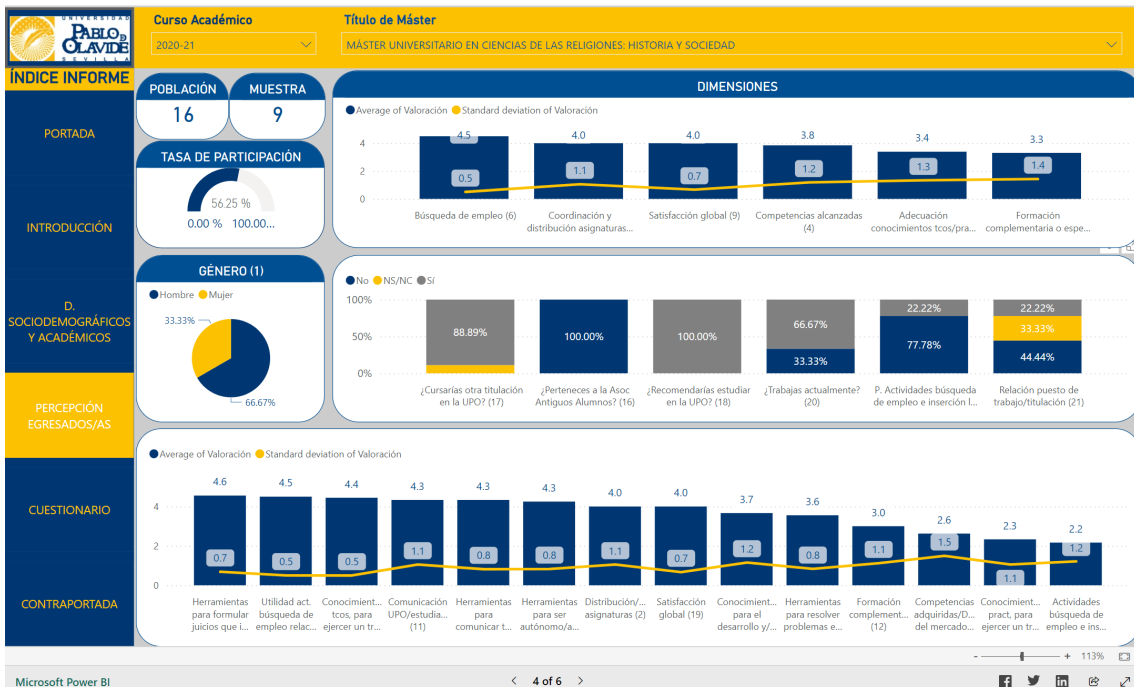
UNIVERSIDAD PABLO DE OLAVIDE SEVILLA

Curso Académico
2020-21

Título de Máster
MÁSTER UNIVERSITARIO EN CIENCIAS DE LAS RELIGIONES: HISTORIA Y SOCIEDAD

ÍNDICE INFORME

PORTADA

INTRODUCCIÓN

D. SOCIODEMOGRÁFICOS Y ACADÉMICOS

PERCEPCIÓN EGRESADOS/AS

CUESTIONARIO

CONTRAPORTADA

POBLACIÓN
16

MUESTRA
9

TASA DE PARTICIPACIÓN
56.25 %
0.00 % 100.00...

DIMENSIONES
Average of Valoración Standard deviation of Valoración

| | Búsqueda de empleo (6) | Coordinación y distribución asignaturas... | Satisfacción global (9) | Competencias alcanzadas (4) | Adecuación conocimientos tcos/pra... | Formación complementaria o espe... |
|---|---|---|---|---|---|---|
| Average | 4.5 | 4.0 | 4.0 | 3.8 | 3.4 | 3.3 |
| Std dev | 0.5 | 1.1 | 0.7 | 1.2 | 1.3 | 1.4 |

4
2
0

GÉNERO (1)
Hombre Mujer
33.33%
66.67%

No NS/NC Sí
100%
50%
0%

| | ¿Cursarías otra titulación en la UPO? (17) | ¿Perteneces a la Asoc Antiguos Alumnos? (16) | ¿Recomendarías estudiar en la UPO? (18) | ¿Trabajas actualmente? (20) | P. Actividades búsqueda de empleo e inserción l... | Relación puesto de trabajo/titulación (21) |
|---|---|---|---|---|---|---|
| | 88.89% | 100.00% | 100.00% | 66.67% / 33.33% | 22.22% / 77.78% | 22.22% / 33.33% / 44.44% |

Average of Valoración Standard deviation of Valoración

| | Herramientas para formular juicios que i... | Utilidad act. búsqueda de empleo relac... | Conocimient... tcos, para ejercer un tr... | Comunicación UPO/estudia... (11) | Herramientas para comunicar t... | Herramientas para ser autónomo/a... | Distribución/... asignaturas (2) | Satisfacción global (19) | Conocimient... para el desarrollo y/... | Herramientas para resolver problemas e... | Formación complement... (12) | Competencias adquiridas/D... del mercado... | Conocimient... pract. para ejercer un tr... | Actividades búsqueda de empleo e ins... |
|---|---|---|---|---|---|---|---|---|---|---|---|---|---|---|
| Average | 4.6 | 4.5 | 4.4 | 4.3 | 4.3 | 4.3 | 4.0 | 4.0 | 3.7 | 3.6 | 3.0 | 2.6 | 2.3 | 2.2 |
| Std dev | 0.7 | 0.5 | 0.5 | 1.1 | 0.8 | 0.8 | 1.1 | 0.7 | 1.2 | 0.8 | 1.1 | 1.5 | 1.1 | 1.2 |

4
2
0

113%

Microsoft Power BI
4 of 6